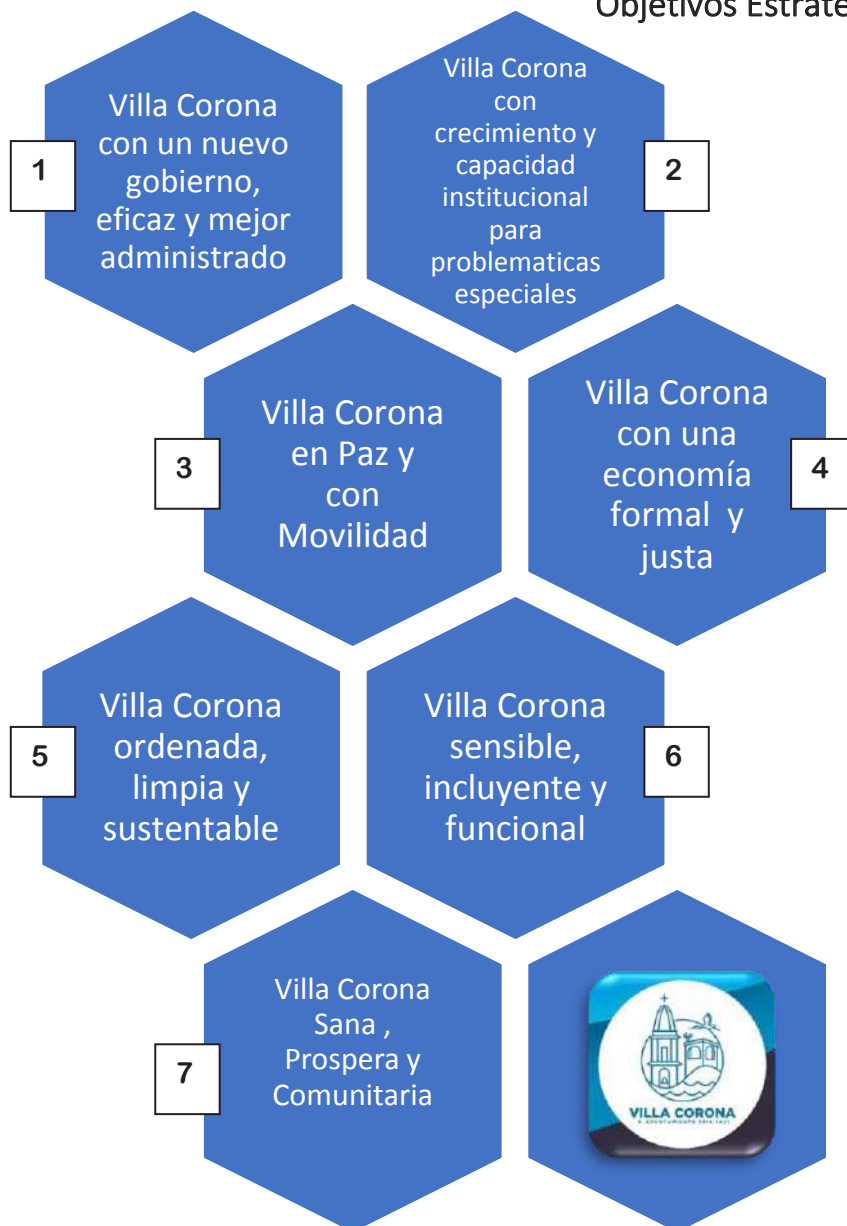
Objetivos Estrate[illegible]

1
Villa Corona con un nuevo gobierno, eficaz y mejor administrado

Villa Corona con crecimiento y capacidad institucional para problematicas especiales
2

3
Villa Corona en Paz y con Movilidad

Villa Corona con una economía formal y justa
4

5
Villa Corona ordenada, limpia y sustentable

Villa Corona sensible, incluyente y funcional
6

7
Villa Corona Sana , Prospera y Comunitaria

VILLA CORONA
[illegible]